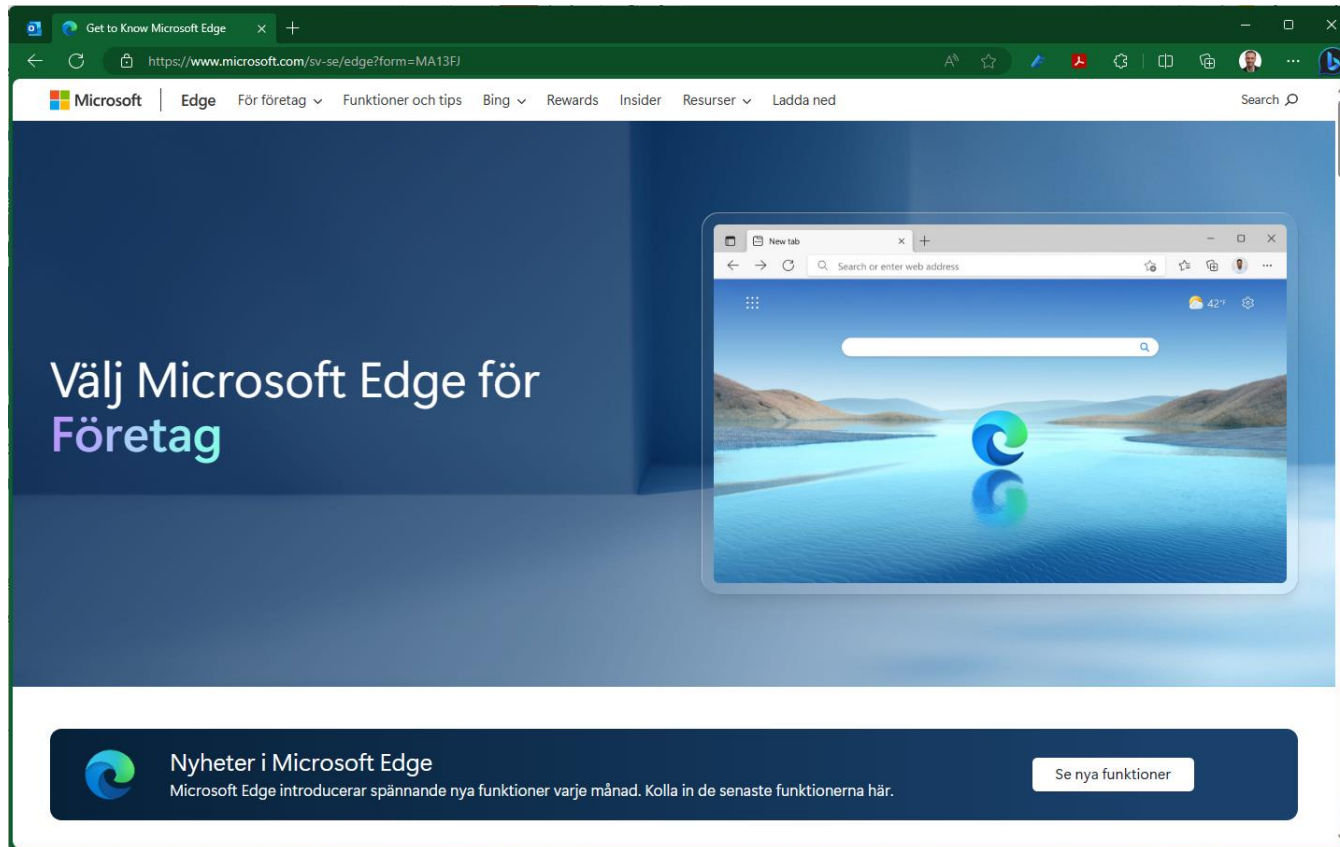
Get to Know Microsoft Edge

https://www.microsoft.com/sv-se/edge?form=MA13FJ

Microsoft | Edge För företag Funktioner och tips Bing Rewards Insider Resurser Ladda ned Search

New tab

Search or enter web address

42°F

Välj Microsoft Edge för Företag

Nyheter i Microsoft Edge

Microsoft Edge introducerar spännande nya funktioner varje månad. Kolla in de senaste funktionerna här.

Se nya funktioner